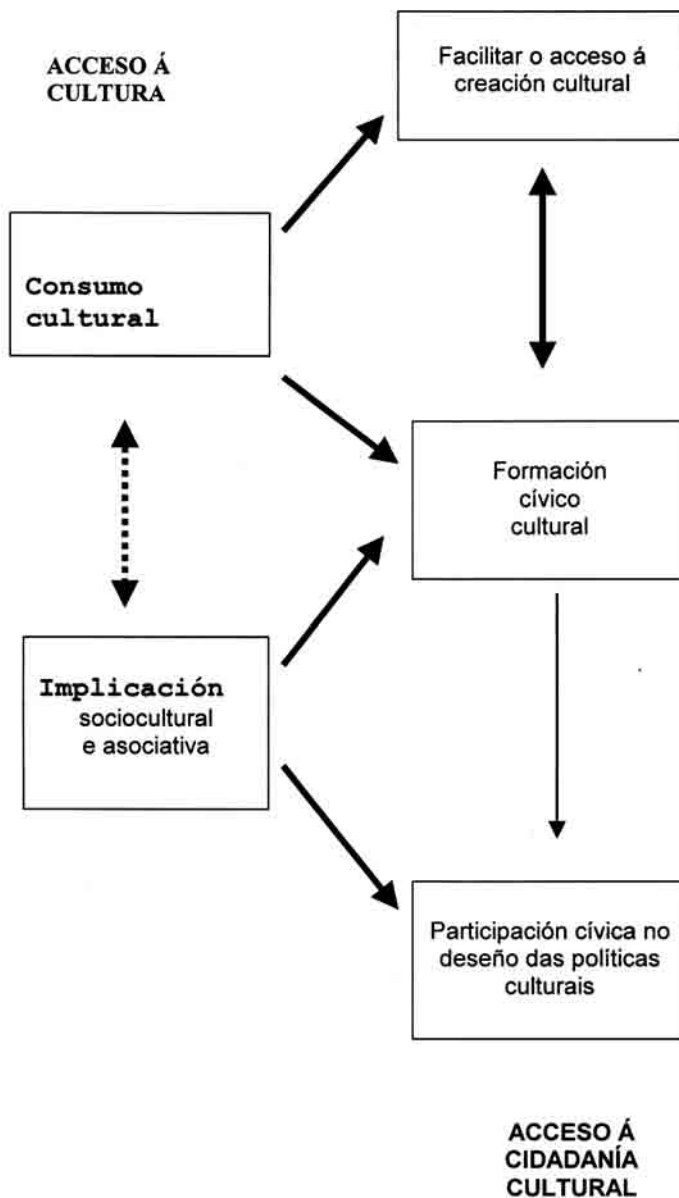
ACCESO Á CULTURA

Facilitar o acceso á creación cultural

Consumo cultural

Formación cívico cultural

Implicación sociocultural e asociativa

Participación cívica no deseño das políticas culturais

ACCESO Á CIDADANÍA CULTURAL